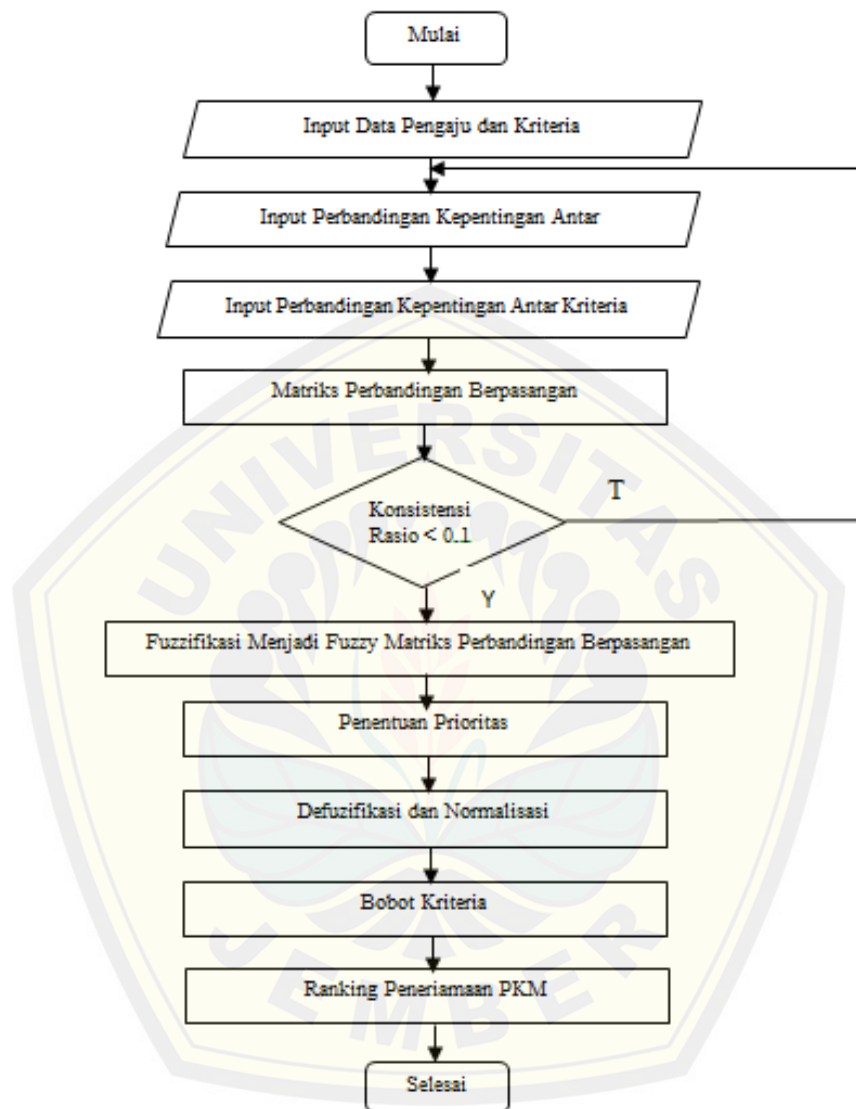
UNIVERSITAS JEMBER

Mulai

Input Data Pengaju dan Kriteria

Input Perbandingan Kepentingan Antar

Input Perbandingan Kepentingan Antar Kriteria

Matriks Perbandingan Berpasangan

Konsistensi Rasio < 0.1

T

Y

Fuzzifikasi Menjadi Fuzzy Matriks Perbandingan Berpasangan

Penentuan Prioritas

Defuzifikasi dan Normalisasi

Bobot Kriteria

Ranking Peneriamaan PKM

Selesai